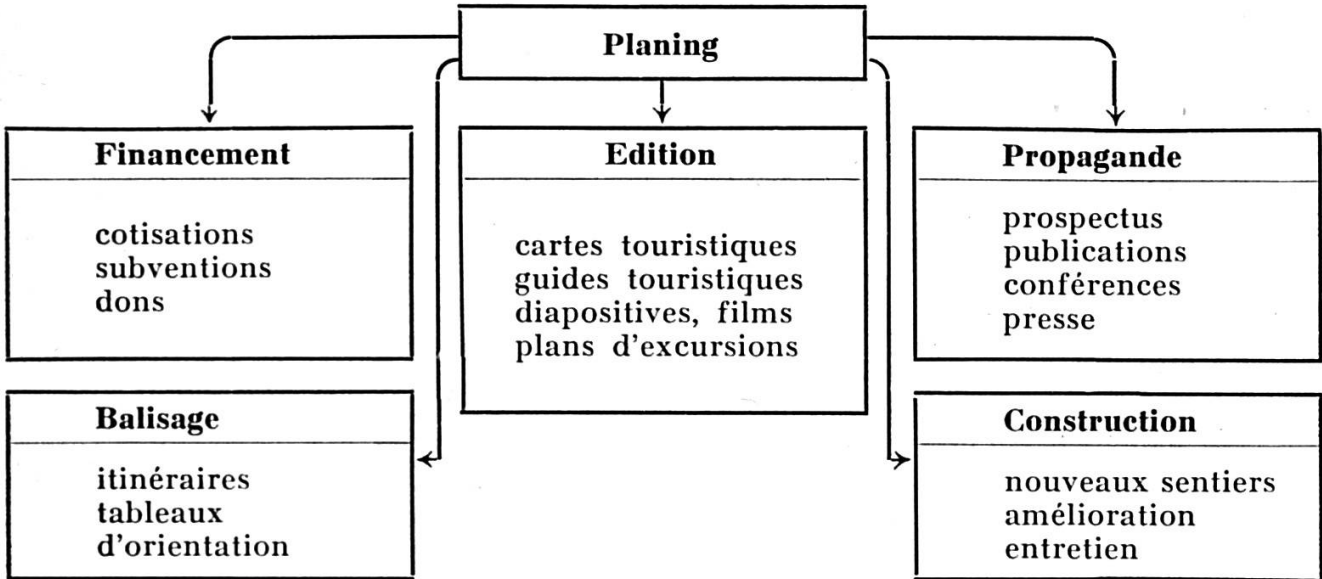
Planing

Financement

cotisations
subventions
dons

Edition

cartes touristiques
guides touristiques
diapositives, films
plans d'excursions

Propagande

prospectus
publications
conférences
presse

Balisage

itinéraires
tableaux
d'orientation

Construction

nouveaux sentiers
amélioration
entretien